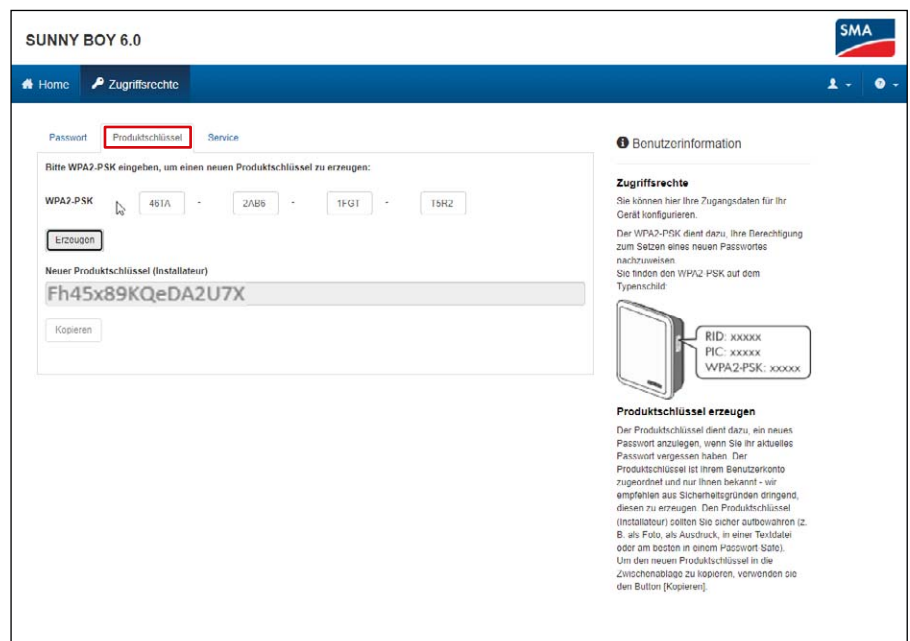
SUNNY BOY 6.0

SMA

Home Zugriffsrechte

Passwort Produktschlüssel Service

Bitte WPA2-PSK eingeben, um einen neuen Produktschlüssel zu erzeugen:

WPA2-PSK 461A - 2AB6 - 1FGT - T5R2

Erzeugen

Neuer Produktschlüssel (Installateur)

Fh45x89KQeDA2U7X

Kopieren

Bonutzorinformation

Zugriffsrechte

Sie können hier Ihre Zugangsdaten für Ihr Gerät konfigurieren.

Der WPA2-PSK dient dazu, Ihre Berechtigung zum Setzen eines neuen Passwortes nachzuweisen.
Sie finden den WPA2-PSK auf dem Typenschild:

RID: xxxxx
PIC: xxxxx
WPA2-PSK: xxxxx

Produktschlüssel erzeugen

Der Produktschlüssel dient dazu, ein neues Passwort anzulegen, wenn Sie Ihr aktuelles Passwort vergessen haben. Der Produktschlüssel ist Ihrem Benutzerkonto zugeordnet und nur Ihnen bekannt - wir empfehlen aus Sicherheitsgründen dringend, diesen zu erzeugen. Den Produktschlüssel (Installateur) sollten Sie sicher aufbewahren (z. B. als Foto, als Ausdruck, in einer Textdatei oder am besten in einem Passwort Safe).
Um den neuen Produktschlüssel in die Zwischenablage zu kopieren, verwenden sie den Button [Kopieren].